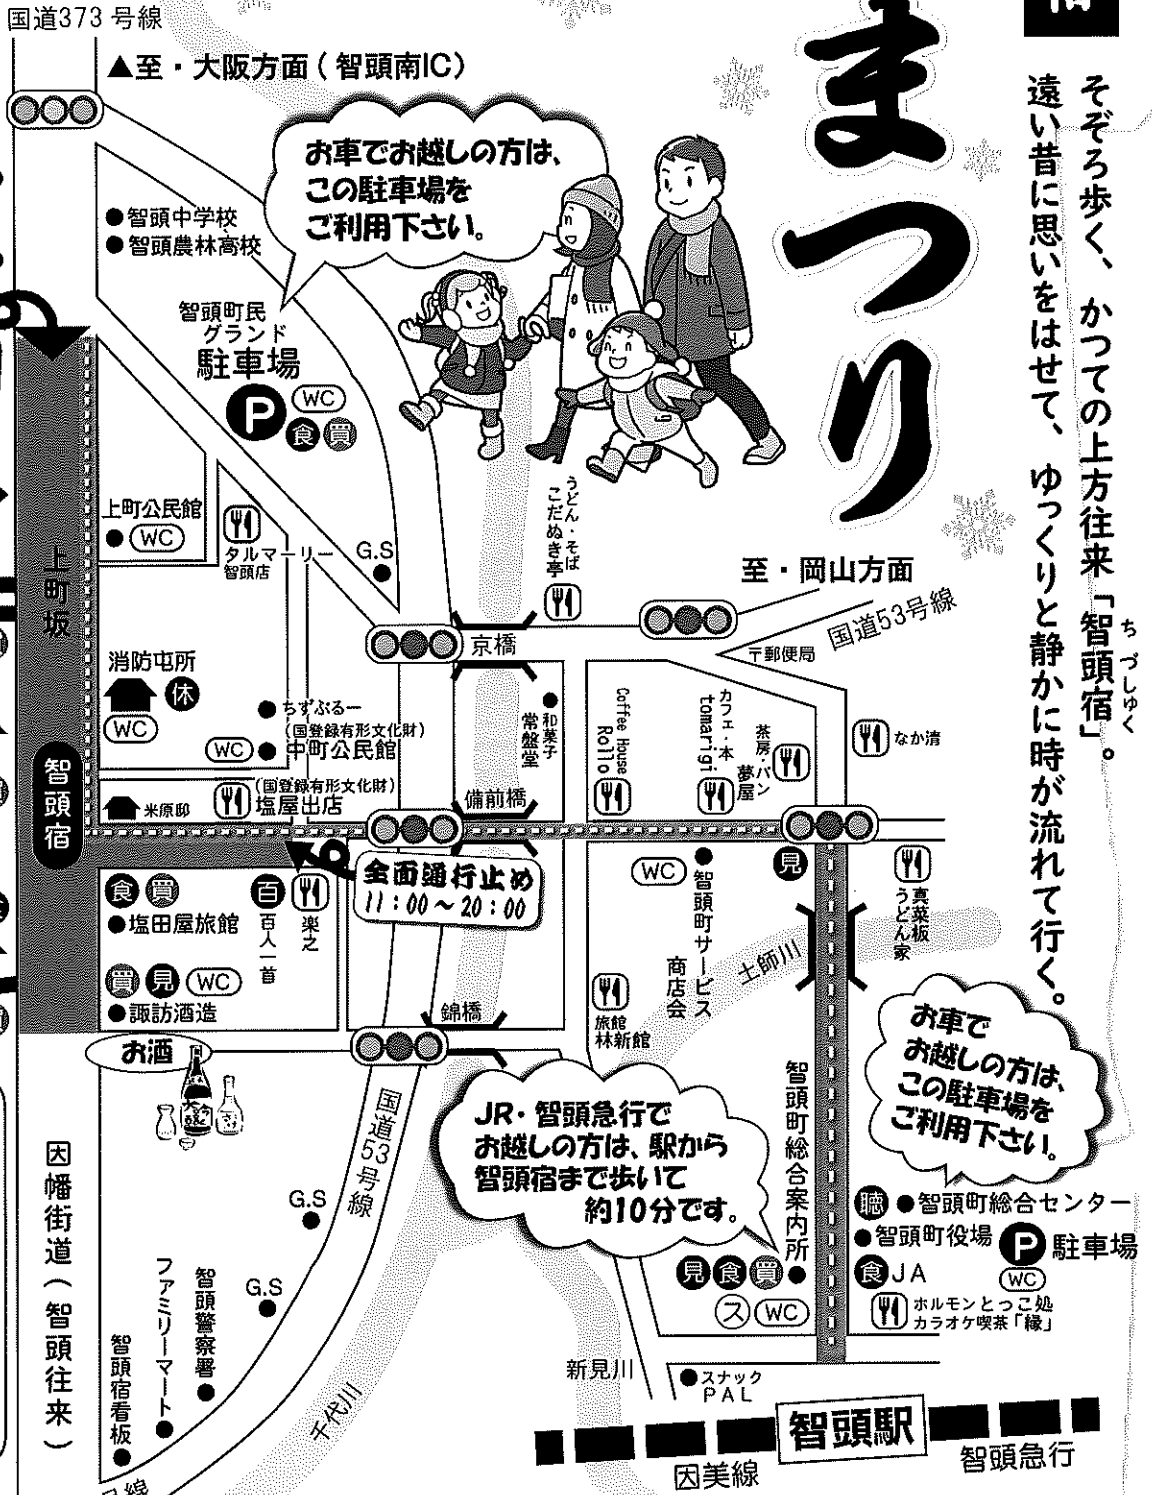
国道373 号線

▲至・大阪方面（智頭南IC）

まつり

そぞろ歩く、かつての上方往来「智頭宿（ちづしゅく）」。
遠い昔に思いをはせて、ゆっくりと静かに時が流れて行く。

お車でお越しの方は、この駐車場をご利用下さい。

●智頭中学校
●智頭農林高校

智頭町民グランド駐車場
P WC 食 買

上町公民館
● WC

タルマーリー 智頭店

G.S

うどん・そば こだぬき亭

至・岡山方面

国道53号線

〒郵便局

京橋

上町坂

消防屯所
休
WC

●ちずぶるー
（国登録有形文化財）
WC ●中町公民館

和菓子 常盤堂

Coffee House Rollo

カフェ・本 tomarigi

茶房・パン 夢屋

なか清

智頭宿

米原邸

（国登録有形文化財）
塩屋出店

備前橋

全面通行止め
11：00～20：00

見

食 買
●塩田屋旅館

百 百人一首

楽之

WC ●智頭町サービス商店会

真菜板 うどん家

土師川

買 見 WC
●諏訪酒造

旅館 林新館

錦橋

お酒

お車でお越しの方は、この駐車場をご利用下さい。

国道53号線

JR・智頭急行でお越しの方は、駅から智頭宿まで歩いて約10分です。

智頭町総合案内所

因幡街道（智頭往来）

G.S

G.S

ファミリーマート●

智頭警察署●

智頭宿看板●

千代川

聴 ●智頭町総合センター
●智頭町役場 P 駐車場
食 JA
WC

見 食 買 ●
ス WC

ホルモンとっこ処 カラオケ喫茶「縁」

新見川

●スナック PAL

智頭駅

因美線

智頭急行